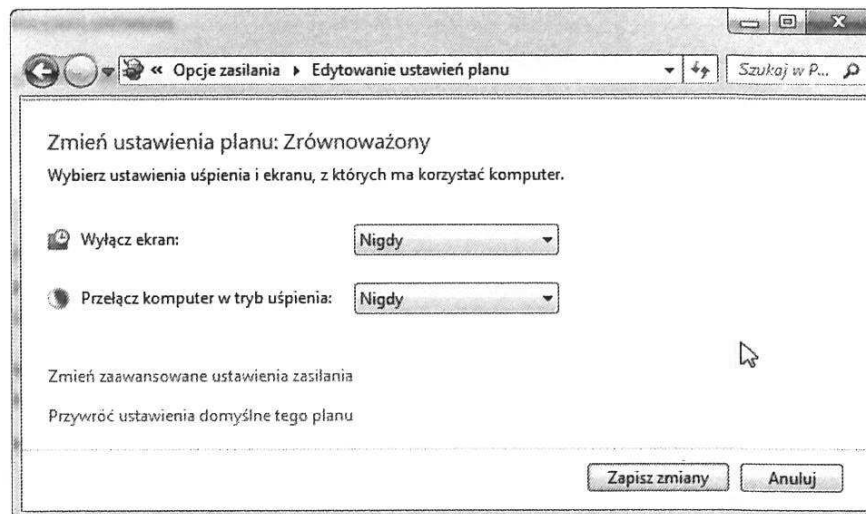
« Opcje zasilania ▸ Edytowanie ustawień planu

Szukaj w P...

Zmień ustawienia planu: Zrównoważony

Wybierz ustawienia uśpienia i ekranu, z których ma korzystać komputer.

Wyłącz ekran: Nigdy

Przełącz komputer w tryb uśpienia: Nigdy

Zmień zaawansowane ustawienia zasilania

Przywróć ustawienia domyślne tego planu

Zapisz zmiany

Anuluj